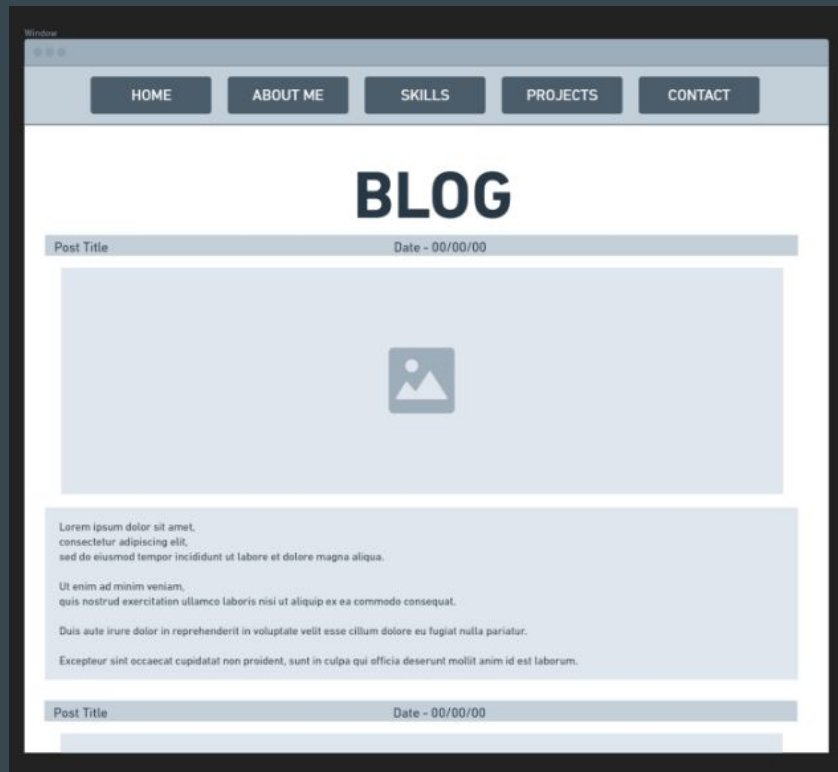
Window

HOME ABOUT ME SKILLS PROJECTS CONTACT

BLOG

Post Title Date - 00/00/00

Lorem ipsum dolor sit amet,
consectetur adipiscing elit,
sed do eiusmod tempor incididunt ut labore et dolore magna aliqua.

Ut enim ad minim veniam,
quis nostrud exercitation ullamco laboris nisi ut aliquip ex ea commodo consequat.

Duis aute irure dolor in reprehenderit in voluptate velit esse cillum dolore eu fugiat nulla pariatur.

Excepteur sint occaecat cupidatat non proident, sunt in culpa qui officia deserunt mollit anim id est laborum.

Post Title Date - 00/00/00